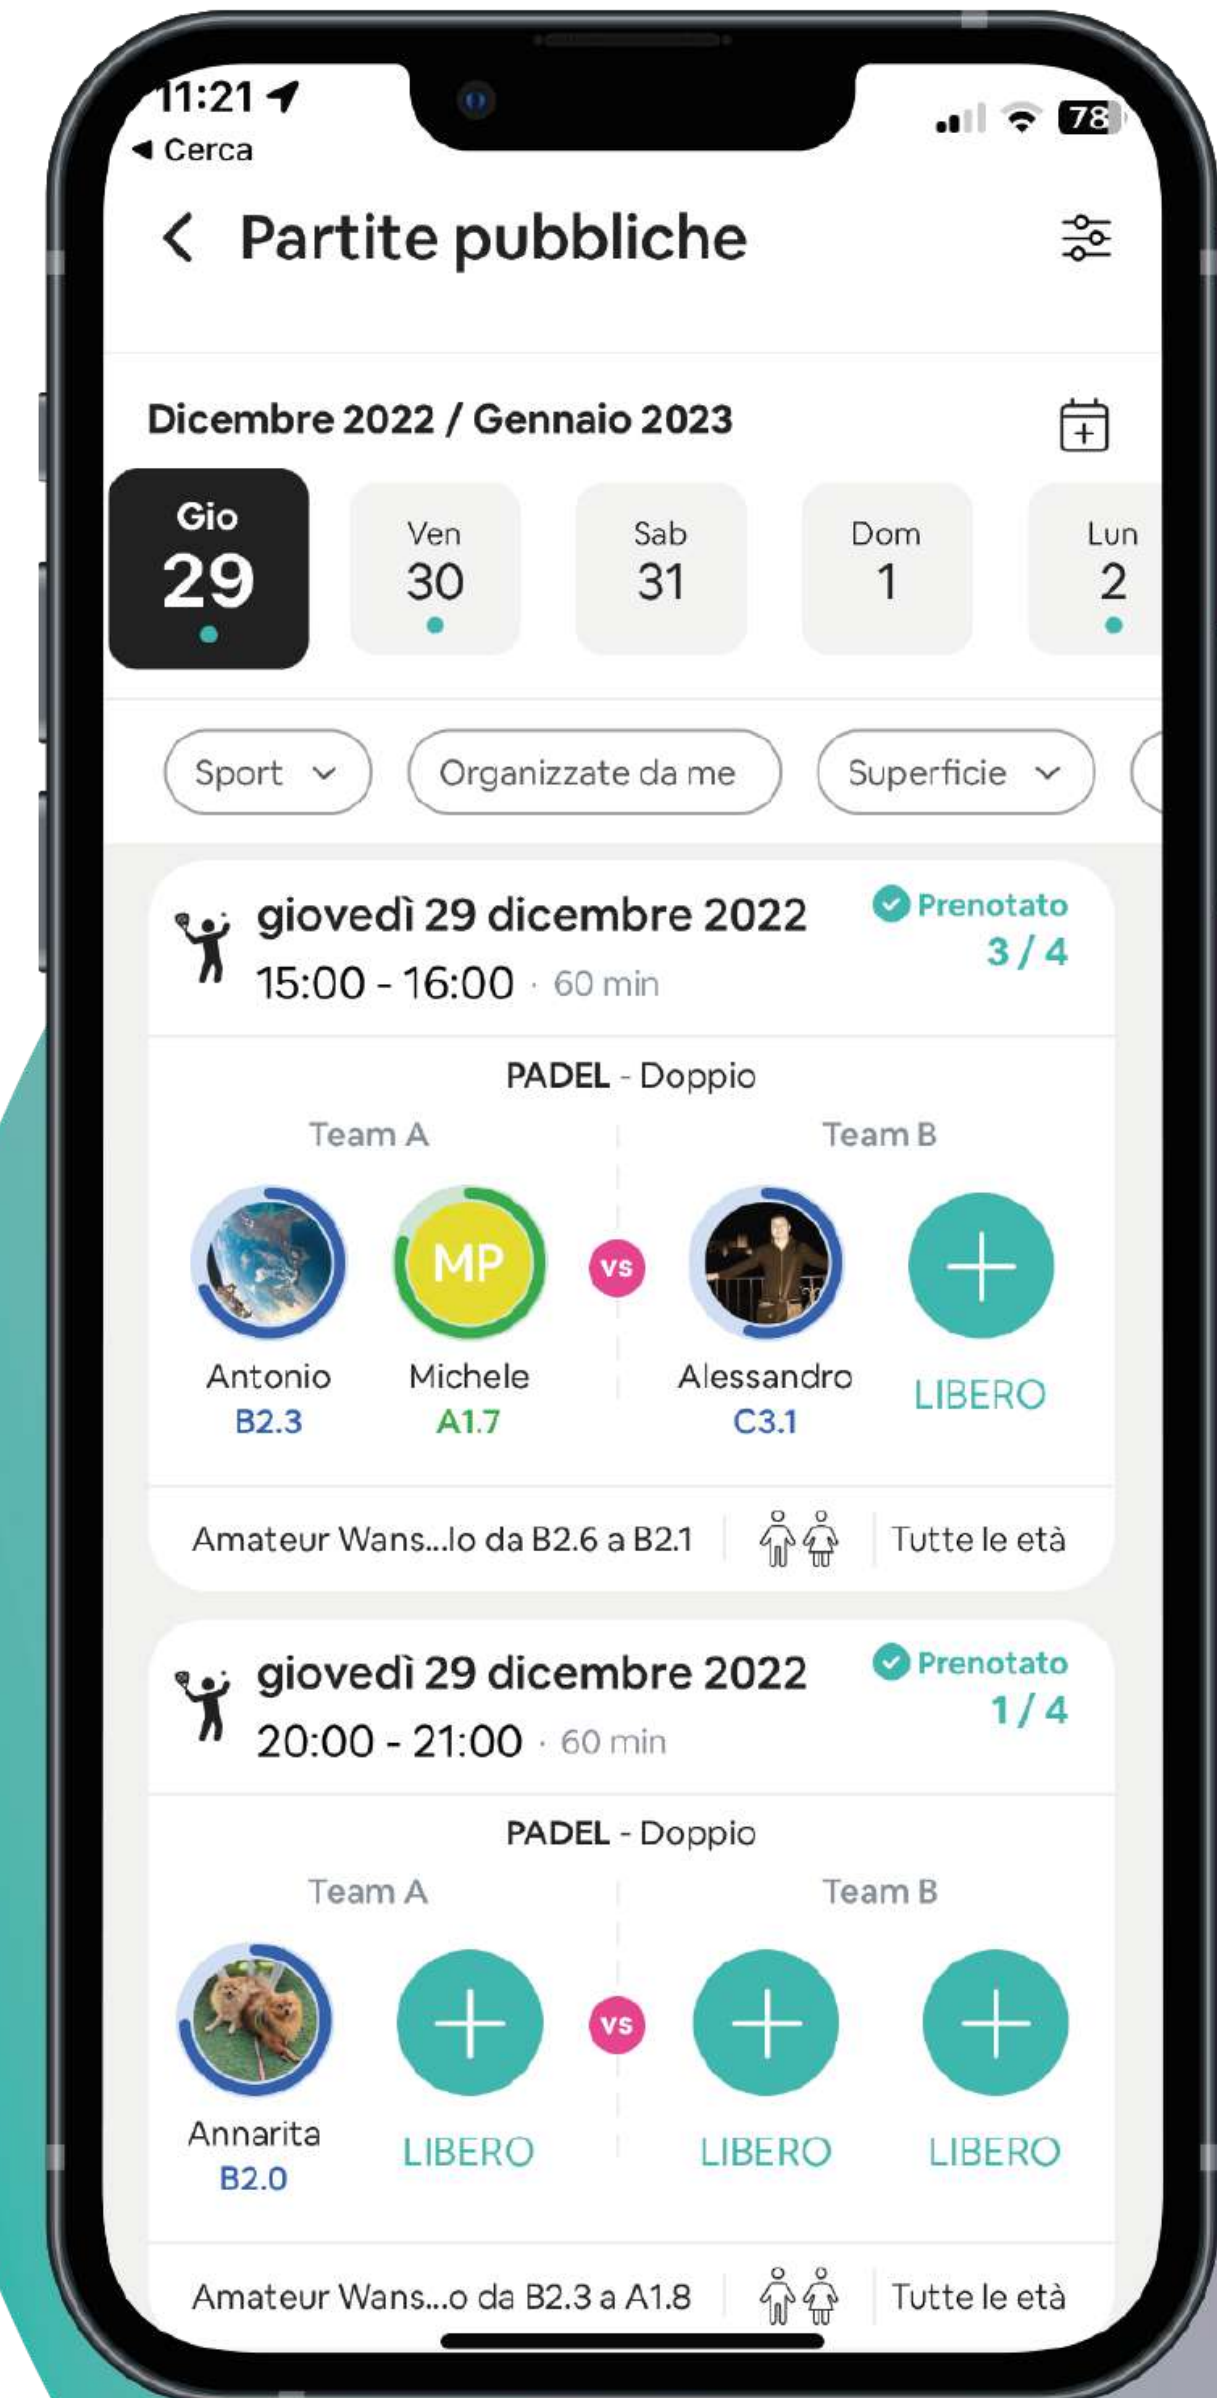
11:21
◂ Cerca
78

Partite pubbliche

Dicembre 2022 / Gennaio 2023

Gio 29
Ven 30
Sab 31
Dom 1
Lun 2

Sport
Organizzate da me
Superficie

giovedì 29 dicembre 2022
15:00 - 16:00 · 60 min
Prenotato
3 / 4

PADEL - Doppio
Team A
Team B
MP
Antonio B2.3
Michele A1.7
vs
Alessandro C3.1
LIBERO

Amateur Wans...lo da B2.6 a B2.1
Tutte le età

giovedì 29 dicembre 2022
20:00 - 21:00 · 60 min
Prenotato
1 / 4

PADEL - Doppio
Team A
Team B
Annarita B2.0
LIBERO
vs
LIBERO
LIBERO

Amateur Wans...o da B2.3 a A1.8
Tutte le età